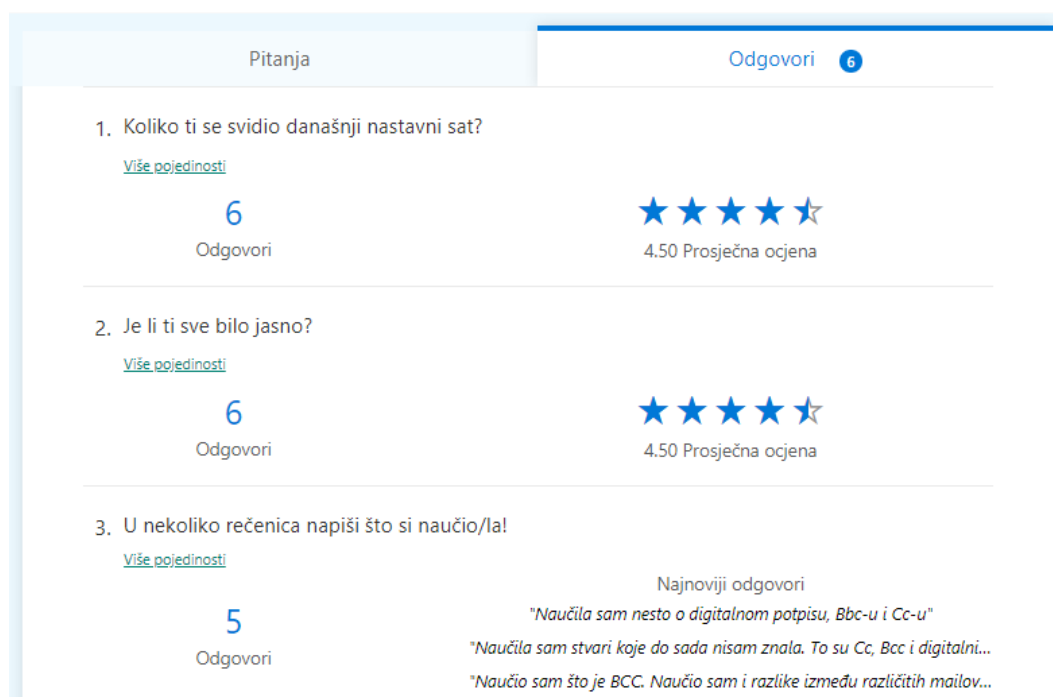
Pitanja

Odgovori 6

1. Koliko ti se svidio današnji nastavni sat?

Više pojedinosti

6
Odgovori

4.50 Prosječna ocjena

2. Je li ti sve bilo jasno?

Više pojedinosti

6
Odgovori

4.50 Prosječna ocjena

3. U nekoliko rečenica napiši što si naučio/la!

Više pojedinosti

5
Odgovori

Najnoviji odgovori

"Naučila sam nesto o digitalnom potpisu, Bbc-u i Cc-u"

"Naučila sam stvari koje do sada nisam znala. To su Cc, Bcc i digitalni...

"Naučio sam što je BCC. Naučio sam i razlike između različitih mailov...